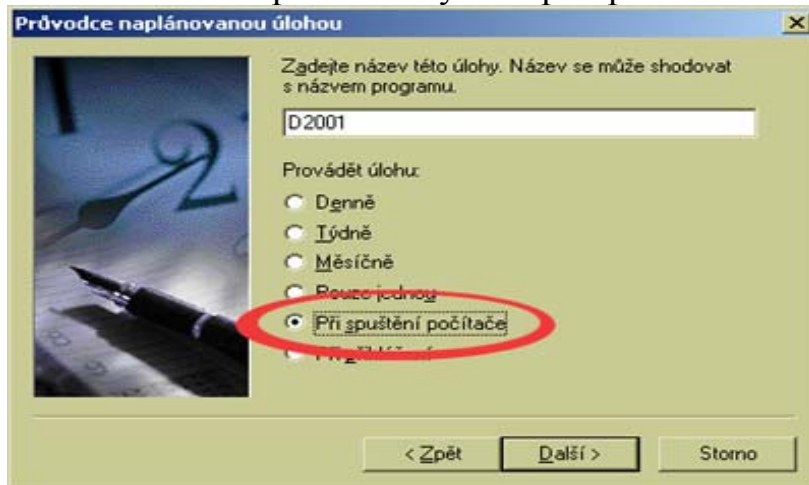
Průvodce naplánovanou úlohou

Zadejte název této úlohy. Název se může shodovat s názvem programu.

D2001

Provádět úlohu:

Denně

Týdně

Měsíčně

Pouze jednou

Při spuštění počítače

Při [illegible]

< Zpět

Další >

Storno